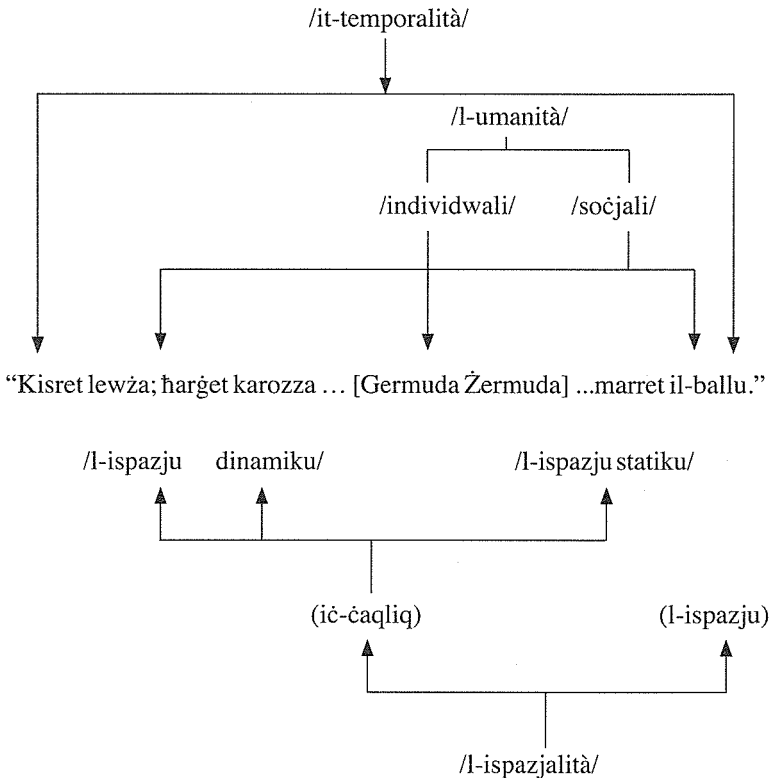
/it-temporalità/

/l-umanità/

/individwali/ /soċjali/

“Kisret lewża; ħarġet karozza … [Germuda Żermuda] ...marret il-ballu.”

/l-ispazju dinamiku/ /l-ispazju statiku/

(iċ-ċaqliq) (l-ispazju)

/l-ispazjalità/